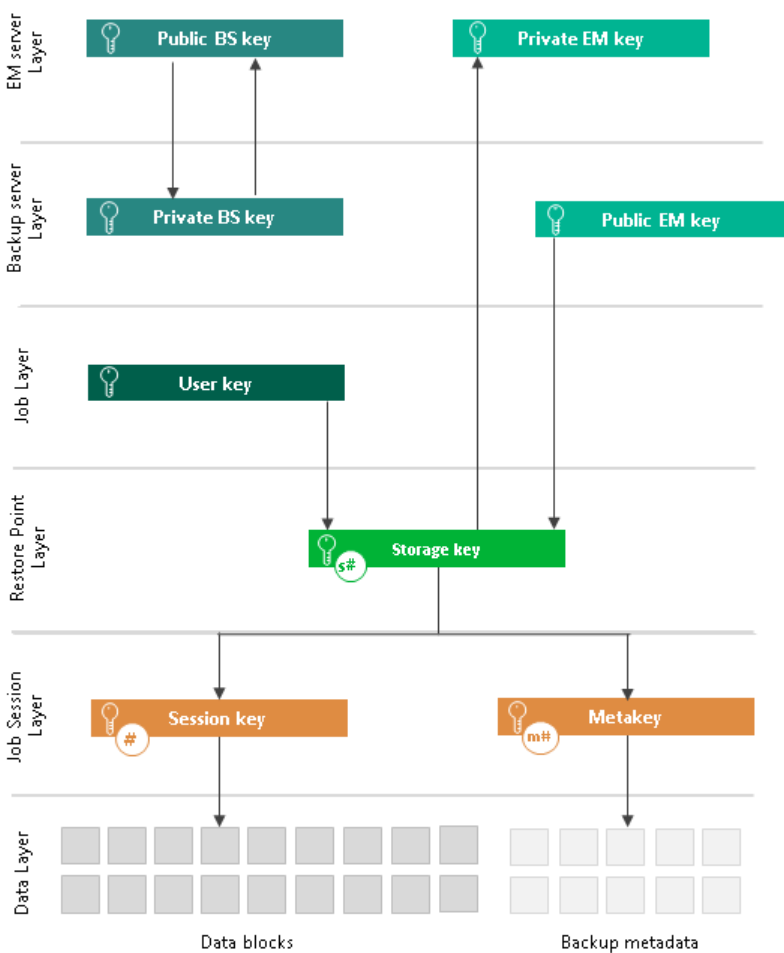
EM server Layer
Public BS key
Private EM key
Backup server Layer
Private BS key
Public EM key
Job Layer
User key
Restore Point Layer
Storage key
s#
Job Session Layer
Session key
#
Metakey
m#
Data Layer
Data blocks
Backup metadata